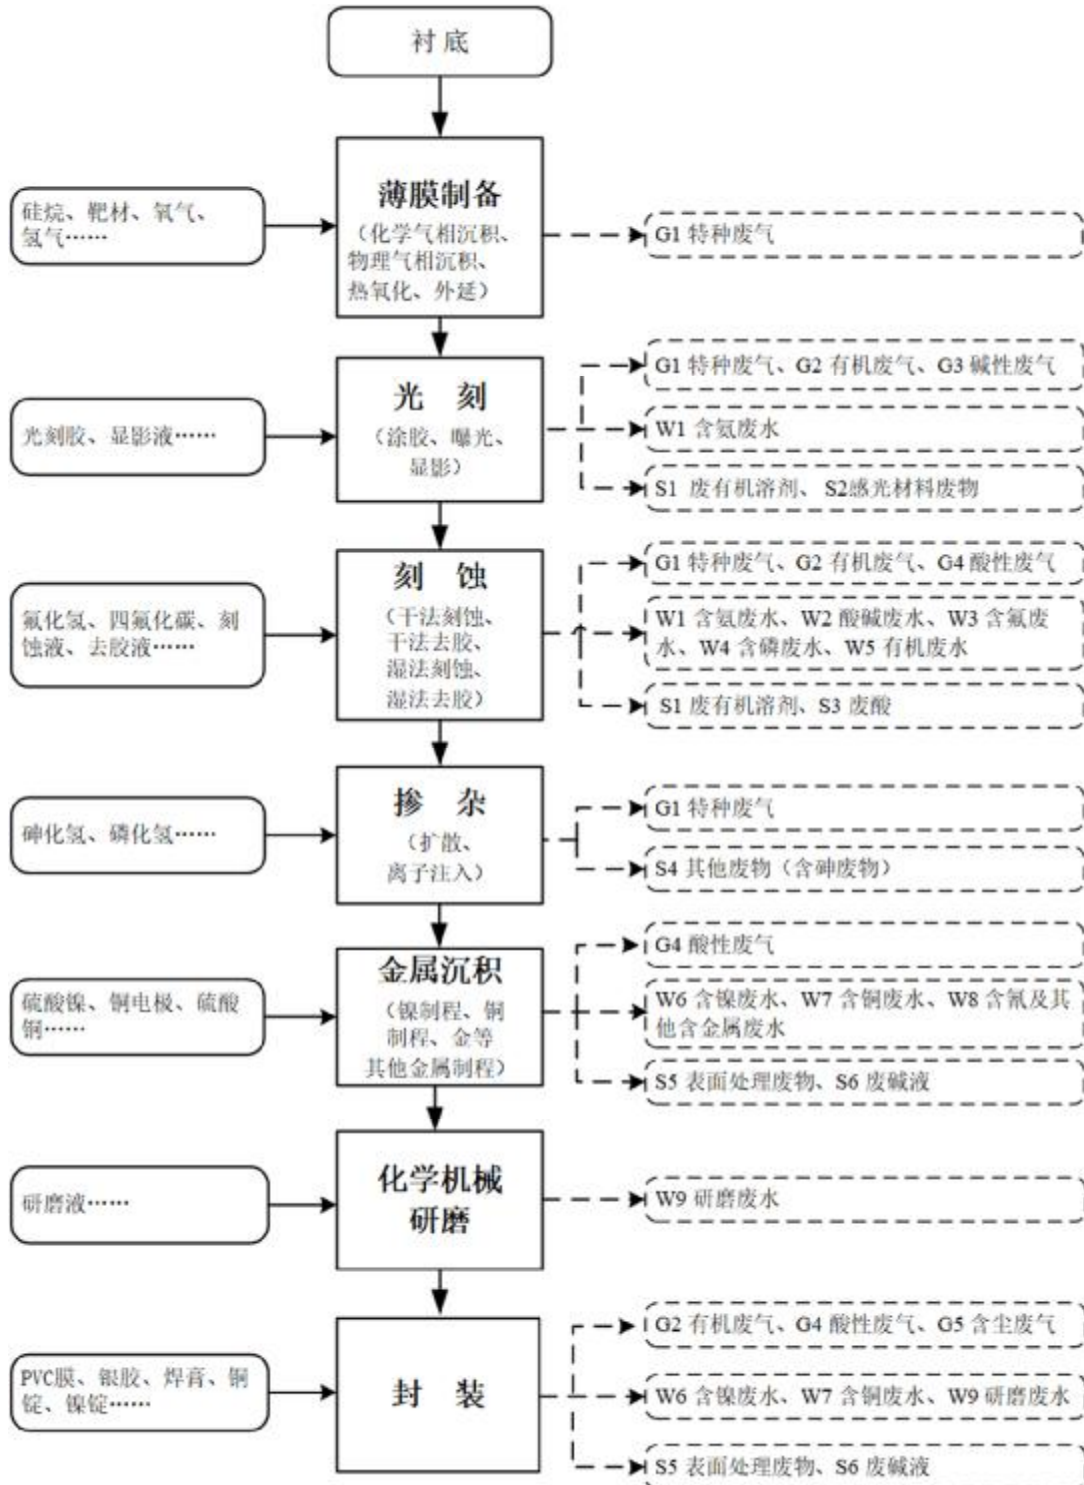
衬底

硅烷、靶材、氧气、氢气……

薄膜制备
（化学气相沉积、物理气相沉积、热氧化、外延）

G1 特种废气

光刻胶、显影液……

光　刻
（涂胶、曝光、显影）

G1 特种废气、G2 有机废气、G3 碱性废气

W1 含氨废水

S1 废有机溶剂、S2感光材料废物

氟化氢、四氟化碳、刻蚀液、去胶液……

刻　蚀
（干法刻蚀、干法去胶、湿法刻蚀、湿法去胶）

G1 特种废气、G2 有机废气、G4 酸性废气

W1 含氨废水、W2 酸碱废水、W3 含氟废水、W4 含磷废水、W5 有机废水

S1 废有机溶剂、S3 废酸

砷化氢、磷化氢……

掺　杂
（扩散、离子注入）

G1 特种废气

S4 其他废物（含砷废物）

硫酸镍、铜电极、硫酸铜……

金属沉积
（镍制程、铜制程、金等其他金属制程）

G4 酸性废气

W6 含镍废水、W7 含铜废水、W8 含氰及其他含金属废水

S5 表面处理废物、S6 废碱液

研磨液……

化学机械研磨

W9 研磨废水

PVC膜、银胶、焊膏、铜锭、镍锭……

封　装

G2 有机废气、G4 酸性废气、G5 含尘废气

W6 含镍废水、W7 含铜废水、W9 研磨废水

S5 表面处理废物、S6 废碱液